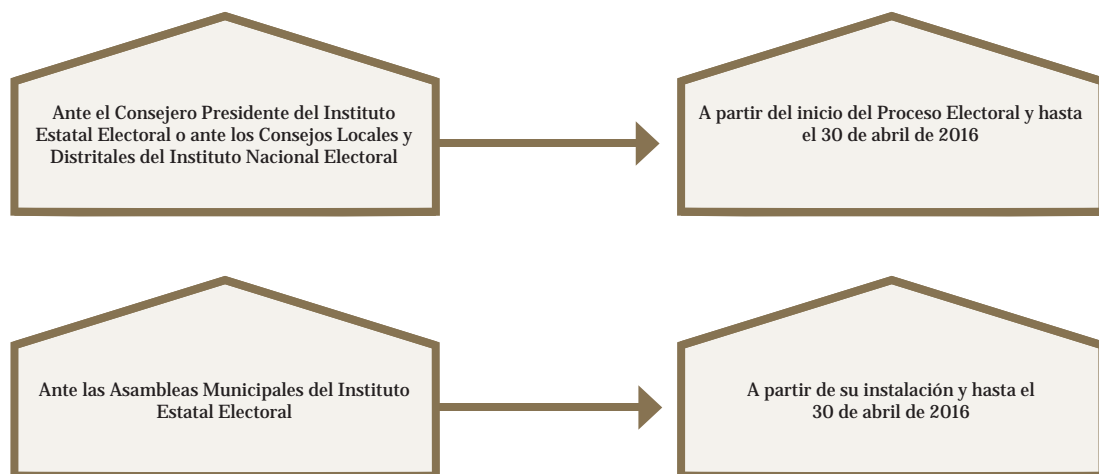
Ante el Consejero Presidente del Instituto Estatal Electoral o ante los Consejos Locales y Distritales del Instituto Nacional Electoral

A partir del inicio del Proceso Electoral y hasta el 30 de abril de 2016

Ante las Asambleas Municipales del Instituto Estatal Electoral

A partir de su instalación y hasta el 30 de abril de 2016